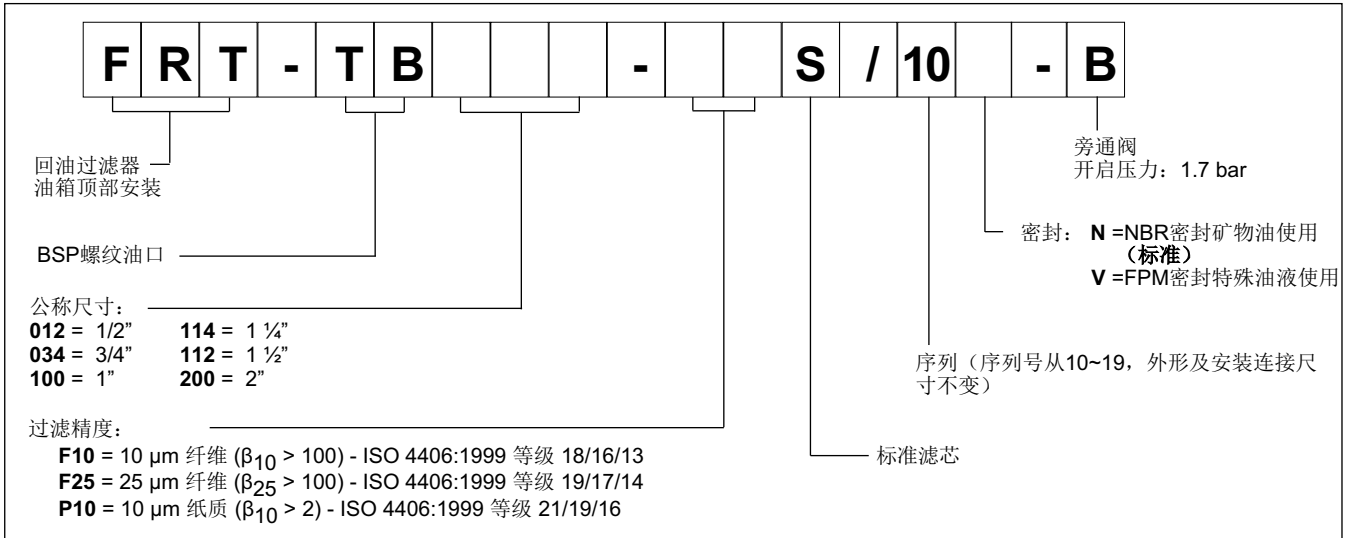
| F | R | T | - | T | B | | | | - | | | S | / | 10 | | - | B |
|---|---|---|---|---|---|---|---|---|---|---|---|---|---|---|---|---|---|

旁通阀
开启压力：1.7 bar

回油过滤器
油箱顶部安装

密封： **N** =NBR密封矿物油使用
（标准）
**V** =FPM密封特殊油液使用

BSP螺纹油口

公称尺寸：
**012** = 1/2" **114** = 1 ¼"
**034** = 3/4" **112** = 1 ½"
**100** = 1" **200** = 2"

序列（序列号从10~19，外形及安装连接尺寸不变）

过滤精度：
**F10** = 10 µm 纤维 ($\beta_{10}$ > 100) - ISO 4406:1999 等级 18/16/13
**F25** = 25 µm 纤维 ($\beta_{25}$ > 100) - ISO 4406:1999 等级 19/17/14
**P10** = 10 µm 纸质 ($\beta_{10}$ > 2) - ISO 4406:1999 等级 21/19/16

标准滤芯